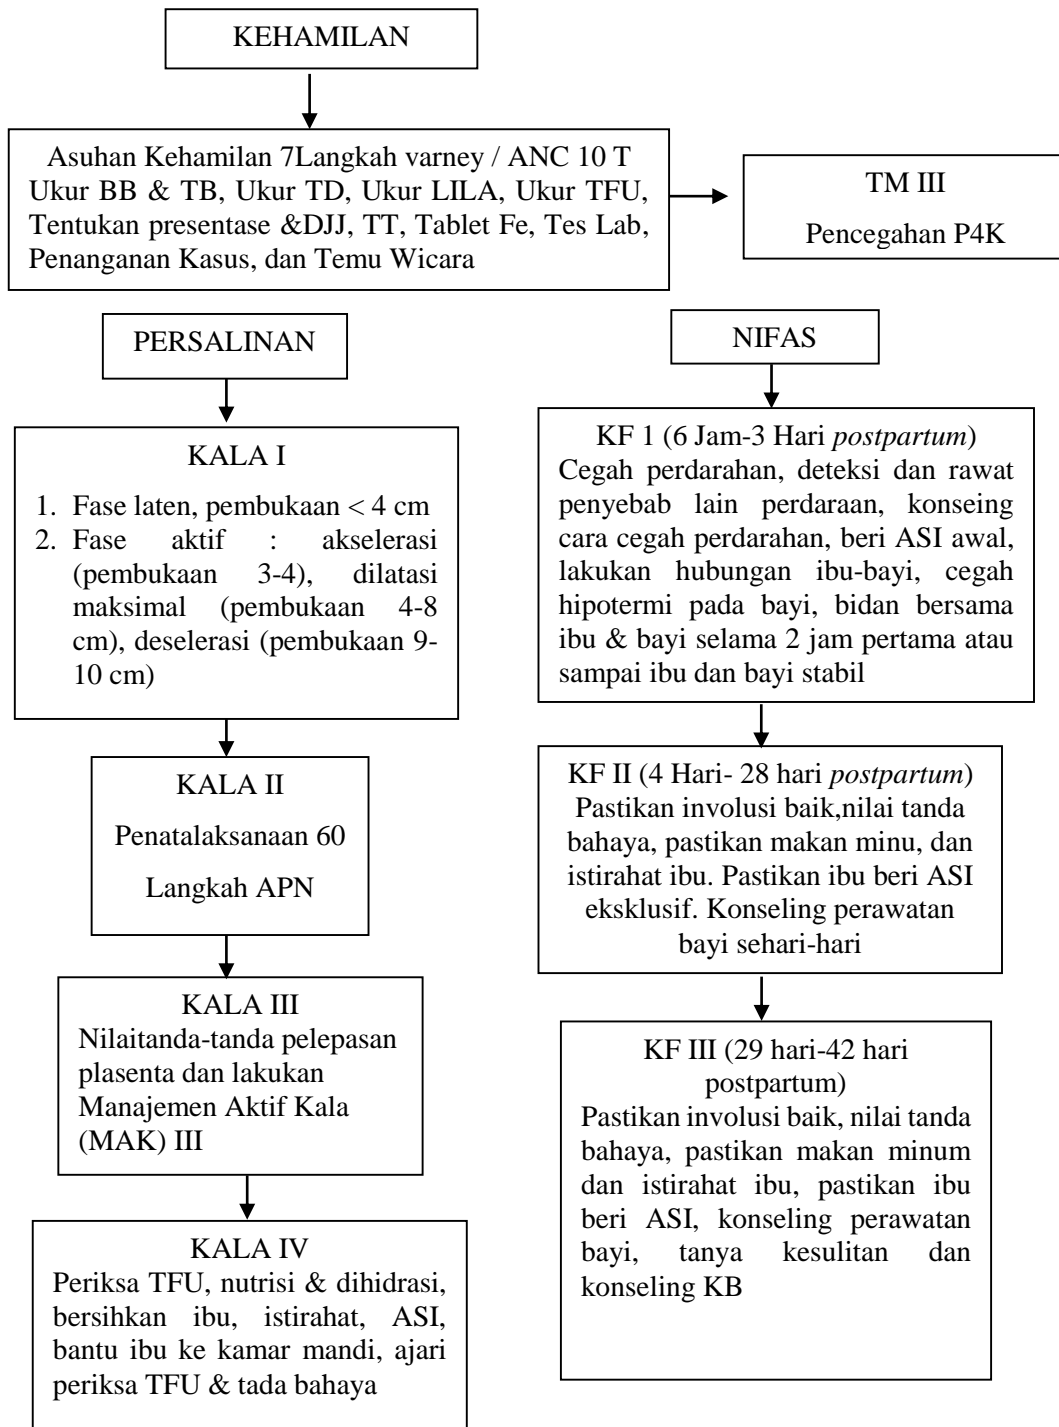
KEHAMILAN

Asuhan Kehamilan 7Langkah varney / ANC 10 T Ukur BB & TB, Ukur TD, Ukur LILA, Ukur TFU, Tentukan presentase &DJJ, TT, Tablet Fe, Tes Lab, Penanganan Kasus, dan Temu Wicara

TM III

Pencegahan P4K

PERSALINAN

KALA I

1. Fase laten, pembukaan < 4 cm
2. Fase aktif : akselerasi (pembukaan 3-4), dilatasi maksimal (pembukaan 4-8 cm), deselerasi (pembukaan 9-10 cm)

KALA II

Penatalaksanaan 60

Langkah APN

KALA III
Nilaitanda-tanda pelepasan plasenta dan lakukan Manajemen Aktif Kala (MAK) III

KALA IV
Periksa TFU, nutrisi & dihidrasi, bersihkan ibu, istirahat, ASI, bantu ibu ke kamar mandi, ajari periksa TFU & tada bahaya

NIFAS

KF 1 (6 Jam-3 Hari *postpartum*)
Cegah perdarahan, deteksi dan rawat penyebab lain perdaraan, konseing cara cegah perdarahan, beri ASI awal, lakukan hubungan ibu-bayi, cegah hipotermi pada bayi, bidan bersama ibu & bayi selama 2 jam pertama atau sampai ibu dan bayi stabil

KF II (4 Hari- 28 hari *postpartum*)
Pastikan involusi baik,nilai tanda bahaya, pastikan makan minu, dan istirahat ibu. Pastikan ibu beri ASI eksklusif. Konseling perawatan bayi sehari-hari

KF III (29 hari-42 hari postpartum)
Pastikan involusi baik, nilai tanda bahaya, pastikan makan minum dan istirahat ibu, pastikan ibu beri ASI, konseling perawatan bayi, tanya kesulitan dan konseling KB